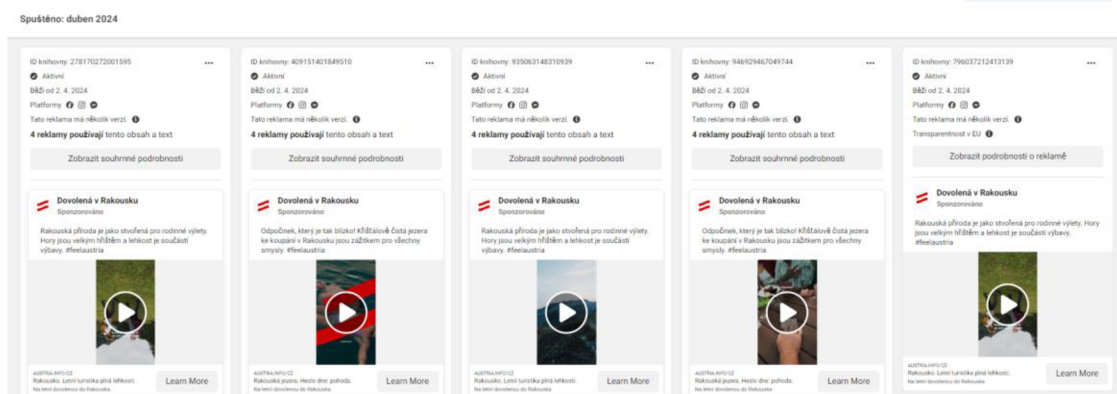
Spuštěno: duben 2024

ID knihovny: 278170272001595 ...
Aktivní
Běží od 2. 4. 2024
Platformy
Tato reklama má několik verzí.
4 reklamy používají tento obsah a text
Zobrazit souhrnné podrobnosti

Dovolená v Rakousku
Sponzorováno
Rakouská příroda je jako stvořená pro rodinné výlety. Hory jsou velkým hřištěm a lehkost je součástí výbavy. #feelaustria

AUSTRIA.INFO/CZ
Rakousko. Letní turistika plná lehkosti.
Na letní dovolenou do Rakouska
Learn More

ID knihovny: 409151401849510 ...
Aktivní
Běží od 2. 4. 2024
Platformy
Tato reklama má několik verzí.
4 reklamy používají tento obsah a text
Zobrazit souhrnné podrobnosti

Dovolená v Rakousku
Sponzorováno
Odpočinek, který je tak blízko! Křišťálově čistá jezera ke koupání v Rakousku jsou zážitkem pro všechny smysly. #feelaustria

AUSTRIA.INFO/CZ
Rakouská jezera. Heslo dne: pohoda.
Na letní dovolenou do Rakouska
Learn More

ID knihovny: 935063148310939 ...
Aktivní
Běží od 2. 4. 2024
Platformy
Tato reklama má několik verzí.
4 reklamy používají tento obsah a text
Zobrazit souhrnné podrobnosti

Dovolená v Rakousku
Sponzorováno
Rakouská příroda je jako stvořená pro rodinné výlety. Hory jsou velkým hřištěm a lehkost je součástí výbavy. #feelaustria

AUSTRIA.INFO/CZ
Rakousko. Letní turistika plná lehkosti.
Na letní dovolenou do Rakouska
Learn More

ID knihovny: 946929467049744 ...
Aktivní
Běží od 2. 4. 2024
Platformy
Tato reklama má několik verzí.
4 reklamy používají tento obsah a text
Zobrazit souhrnné podrobnosti

Dovolená v Rakousku
Sponzorováno
Odpočinek, který je tak blízko! Křišťálově čistá jezera ke koupání v Rakousku jsou zážitkem pro všechny smysly. #feelaustria

AUSTRIA.INFO/CZ
Rakouská jezera. Heslo dne: pohoda.
Na letní dovolenou do Rakouska
Learn More

ID knihovny: 796037212413139 ...
Aktivní
Běží od 2. 4. 2024
Platformy
Transparentnost v EU
Zobrazit podrobnosti o reklamě

Dovolená v Rakousku
Sponzorováno
Rakouská příroda je jako stvořená pro rodinné výlety. Hory jsou velkým hřištěm a lehkost je součástí výbavy. #feelaustria

AUSTRIA.INFO/CZ
Rakousko. Letní turistika plná lehkosti.
Na letní dovolenou do Rakouska
Learn More